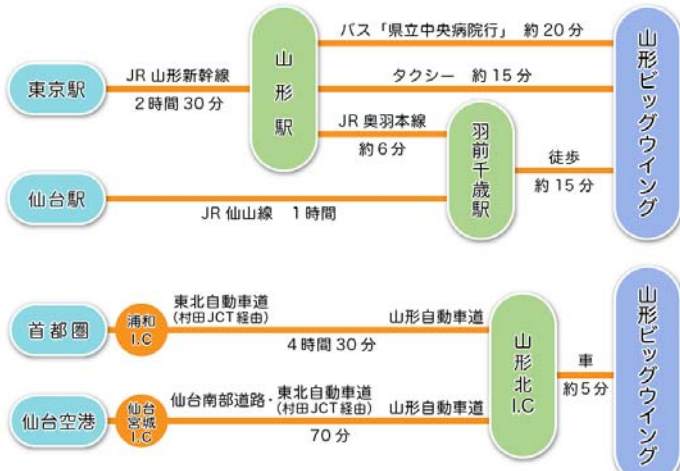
東京駅
JR 山形新幹線
2時間 30 分
山形駅
バス「県立中央病院行」 約 20 分
タクシー 約 15 分
JR 奥羽本線
約 6 分
羽前千歳駅
徒歩
約 15 分
山形ビッグウイング
仙台駅
JR 仙山線 1時間

首都圏
浦和 I.C
東北自動車道
(村田JCT経由)
4時間 30 分
山形自動車道
山形北 I.C
車
約5分
山形ビッグウイング
仙台空港
仙台宮城 I.C
仙台南部道路・東北自動車道
(村田JCT経由)
70 分
山形自動車道